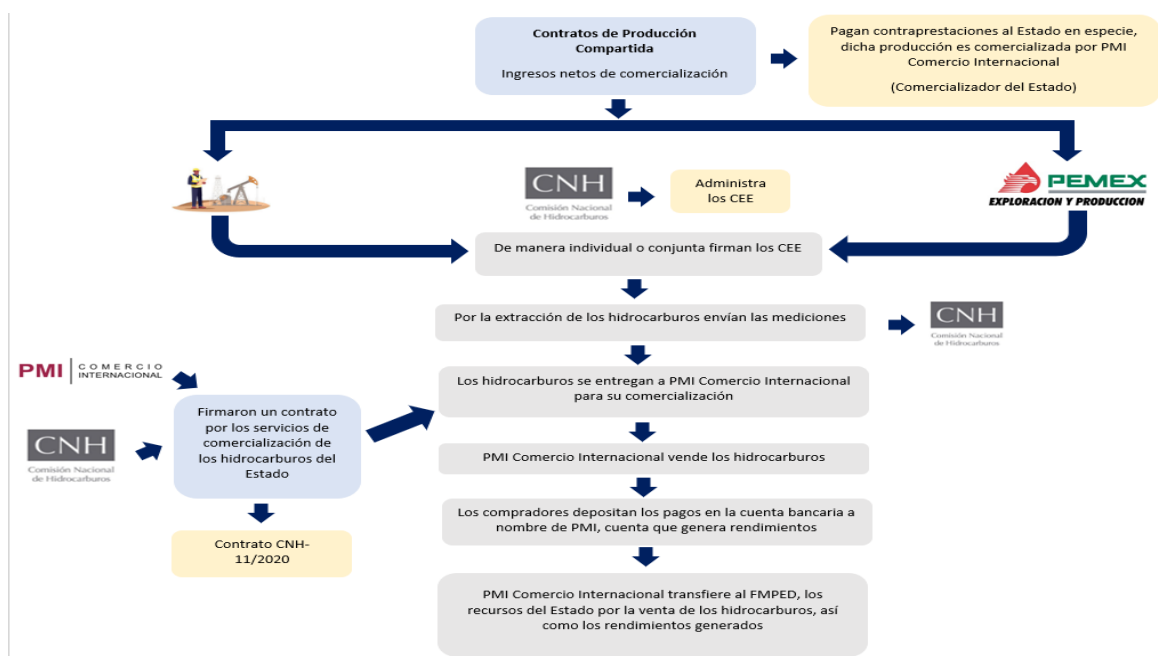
Contratos de Producción Compartida

Ingresos netos de comercialización

Pagan contraprestaciones al Estado en especie, dicha producción es comercializada por PMI Comercio Internacional

(Comercializador del Estado)

CNH
Comisión Nacional de Hidrocarburos

Administra los CEE

PEMEX
EXPLORACION Y PRODUCCION

De manera individual o conjunta firman los CEE

Por la extracción de los hidrocarburos envían las mediciones

CNH
Comisión Nacional de Hidrocarburos

PMI | COMERCIO INTERNACIONAL

Los hidrocarburos se entregan a PMI Comercio Internacional para su comercialización

Firmaron un contrato por los servicios de comercialización de los hidrocarburos del Estado

CNH
Comisión Nacional de Hidrocarburos

PMI Comercio Internacional vende los hidrocarburos

Los compradores depositan los pagos en la cuenta bancaria a nombre de PMI, cuenta que genera rendimientos

Contrato CNH-11/2020

PMI Comercio Internacional transfiere al FMPED, los recursos del Estado por la venta de los hidrocarburos, así como los rendimientos generados